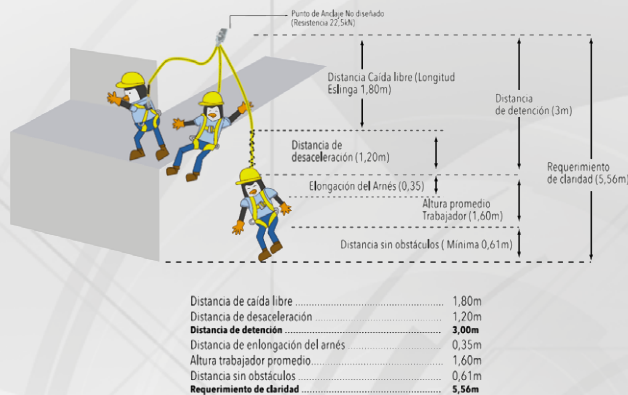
Punto de Anclaje No diseñado
(Resistencia 22,5kN)

Distancia Caída libre (Longitud Eslinga 1,80m)

Distancia de detención (3m)

Distancia de desaceleración (1,20m)

Requerimiento de claridad (5,56m)

Elongación del Arnés (0,35)

Altura promedio Trabajador (1,60m)

Distancia sin obstáculos ( Minima 0,61m)

| | |
|---|---|
| Distancia de caída libre | 1,80m |
| Distancia de desaceleración | 1,20m |
| **Distancia de detención** | **3,00m** |
| Distancia de enlongación del arnés | 0,35m |
| Altura trabajador promedio | 1,60m |
| Distancia sin obstáculos | 0,61m |
| **Requerimiento de claridad** | **5,56m** |